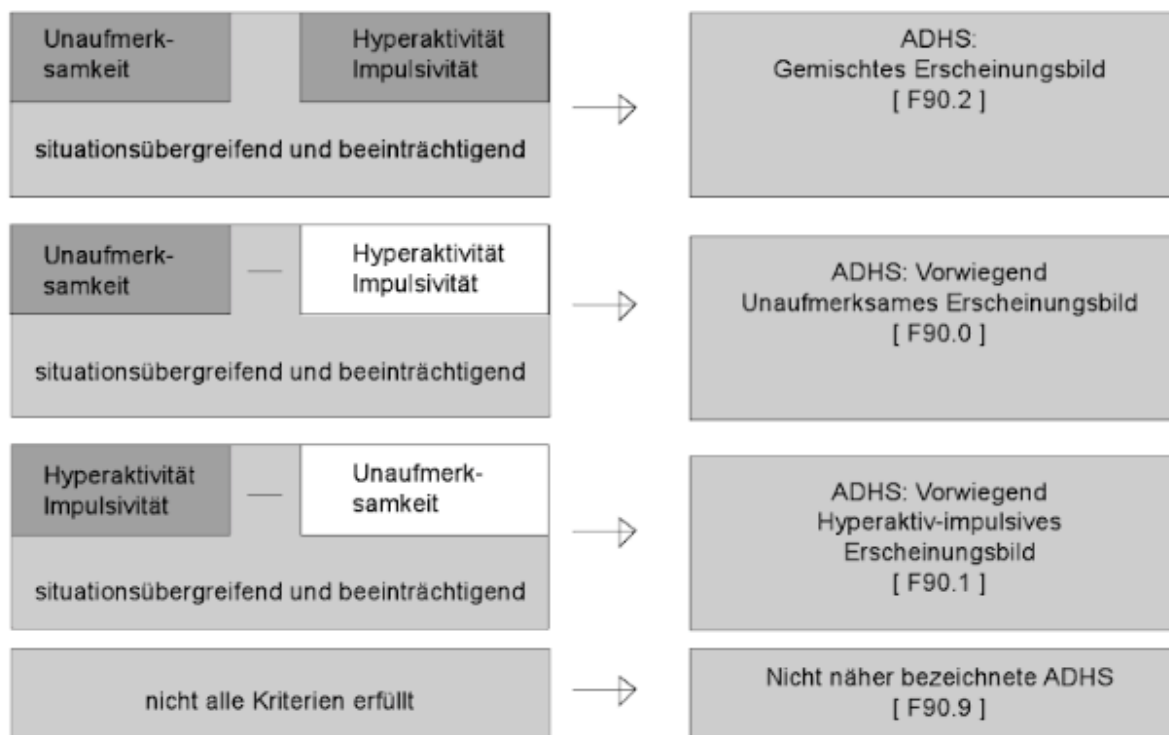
Unaufmerksamkeit

Hyperaktivität Impulsivität

situationsübergreifend und beeinträchtigend

ADHS: Gemischtes Erscheinungsbild [ F90.2 ]

Unaufmerksamkeit

—

Hyperaktivität Impulsivität

situationsübergreifend und beeinträchtigend

ADHS: Vorwiegend Unaufmerksames Erscheinungsbild [ F90.0 ]

Hyperaktivität Impulsivität

—

Unaufmerksamkeit

situationsübergreifend und beeinträchtigend

ADHS: Vorwiegend Hyperaktiv-impulsives Erscheinungsbild [ F90.1 ]

nicht alle Kriterien erfüllt

Nicht näher bezeichnete ADHS [ F90.9 ]